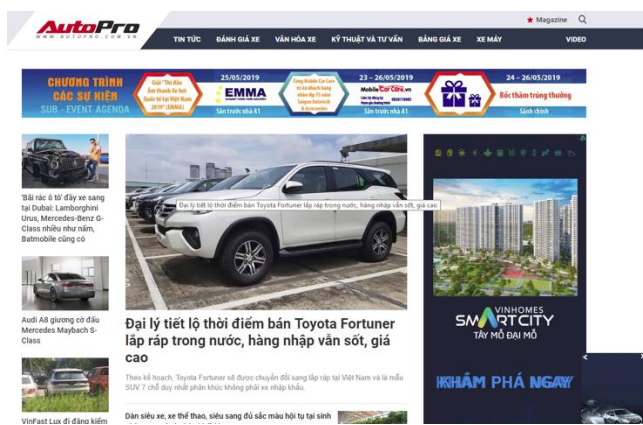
AutoPro
WWW.AUTOPRO.COM.VN

Magazine

TIN TỨC ĐÁNH GIÁ XE VĂN HÓA XE KỸ THUẬT VÀ TƯ VẤN BẢNG GIÁ XE XE MÁY VIDEO

CHƯƠNG TRÌNH CÁC SỰ KIỆN SUB - EVENT AGENDA

25/05/2019
Giải "Tôi đâu Âm thanh Xe hơi Quốc tế tại Việt Nam 2019" (EMMA)
EMMA
Sân trước nhà A1

23 - 26/05/2019
Cùng Mobile Car Care trải nghiệm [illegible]
MobileCarCare.vn
Sân trước nhà A1

24 - 26/05/2019
Bốc thăm trúng thưởng
Sảnh chính

'Bãi rác ô tô' đầy xe sang tại Dubai: Lamborghini Urus, Mercedes-Benz G-Class nhiều như nấm, Batmobile cũng có

Audi A8 gương cò đấu Mercedes Maybach S-Class

VinFast Lux đi đăng kiểm

Đại lý tiết lộ thời điểm bán Toyota Fortuner lắp ráp trong nước, hàng nhập vẫn sốt, giá cao

Đại lý tiết lộ thời điểm bán Toyota Fortuner lắp ráp trong nước, hàng nhập vẫn sốt, giá cao

Theo kế hoạch, Toyota Fortuner sẽ được chuyển đổi sang lắp ráp tại Việt Nam và là mẫu SUV 7 chỗ duy nhất phân khúc không phải xe nhập khẩu.

Dàn siêu xe, xe thể thao, siêu sang đủ sắc màu hội tụ tại sinh

VINHOMES
SMART CITY
TÂY MỖ ĐẠI MỖ
KHÁM PHÁ NGAY